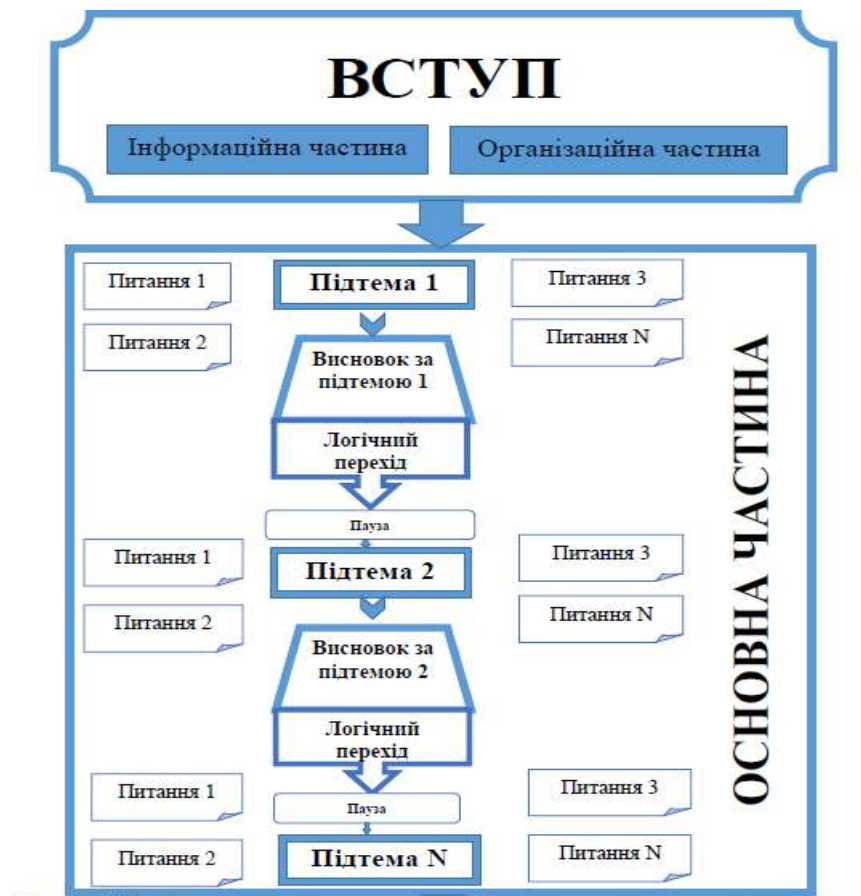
ВСТУП

Інформаційна частина

Організаційна частина

Питання 1

Підтема 1

Питання 3

Питання 2

Питання N

Висновок за підтемою 1

Логічний перехід

Пауза

Питання 1

Підтема 2

Питання 3

Питання 2

Питання N

Висновок за підтемою 2

Логічний перехід

Питання 1

Пауза

Питання 3

Питання 2

Підтема N

Питання N

ОСНОВНА ЧАСТИНА